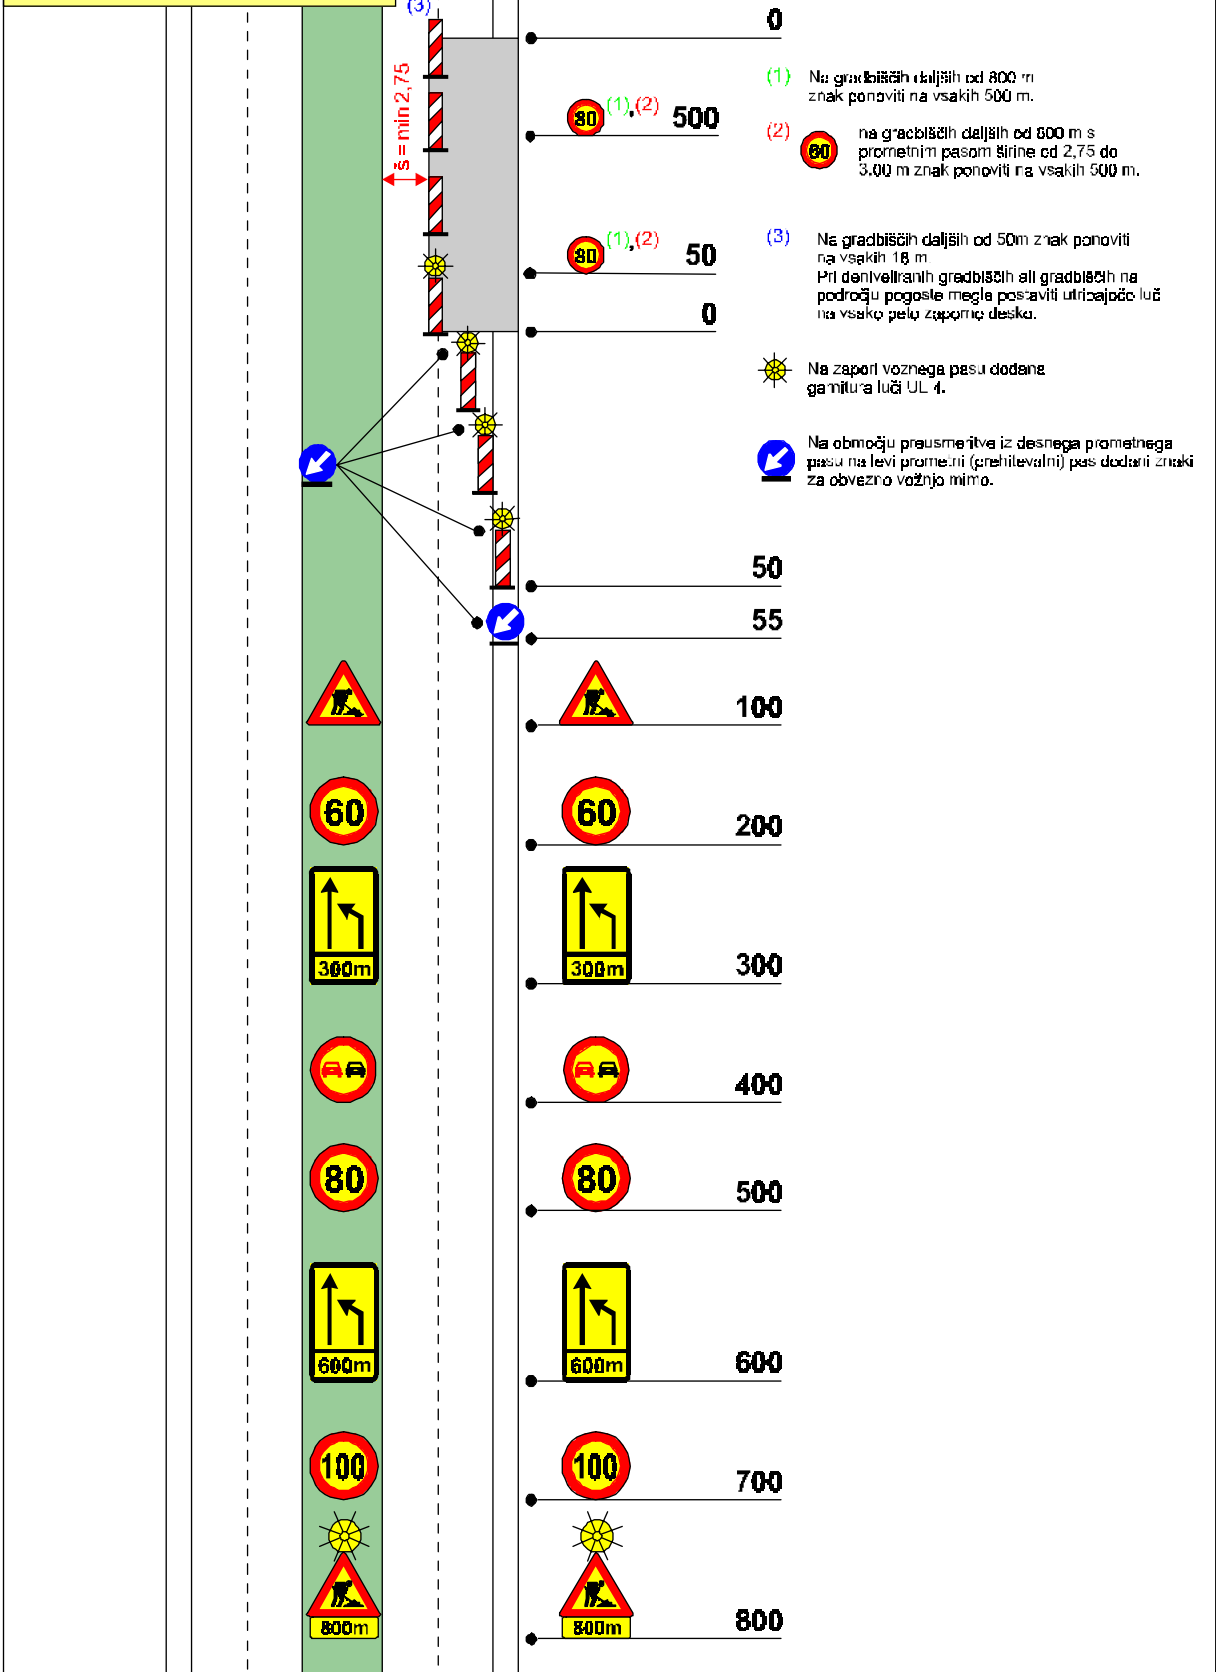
(3)

š = min 2,75

0

80 (1),(2) 500

80 (1),(2) 50

0

50

55

100

60 200

300m 300

400

80 500

600m 600

100 700

800m 800

60

300m

80

600m

100

800m

(1) Na gradbiščih daljših od 800 m znak ponoviti na vsakih 500 m.

(2) 60 na gradbiščih daljših od 800 m s prometnim pasom širine od 2,75 do 3.00 m znak ponoviti na vsakih 500 m.

(3) Na gradbiščih daljših od 50m znak ponoviti na vsakih 18 m
Pri deniveliranih gradbiščih ali gradbiščih na področju pogoste megle postaviti utripajoče luči na vsako pelo zaporno desko.

Na zapori voznega pasu dodana garnitura luči UL 4.

Na območju preusmeritve iz desnega prometnega pasu na levi prometni (prehitevalni) pas dodani znaki za obvezno vožnjo mimo.